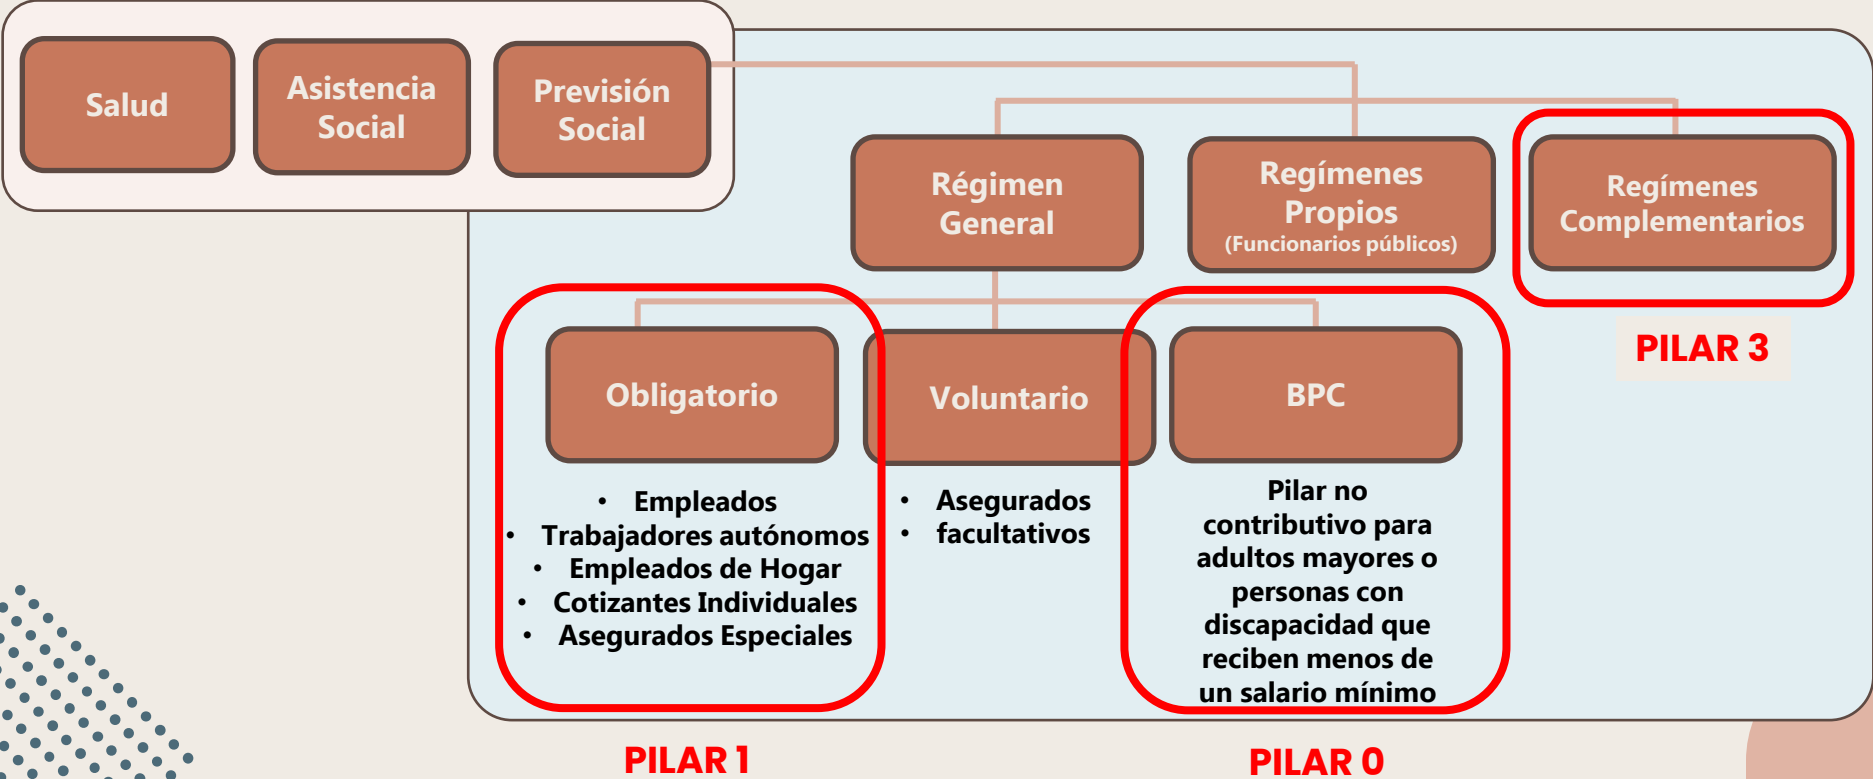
Salud

Asistencia Social

Previsión Social

Régimen General

Regímenes Propios (Funcionarios públicos)

Regímenes Complementarios

PILAR 3

Obligatorio

Voluntario

BPC

• Empleados
• Trabajadores autónomos
• Empleados de Hogar
• Cotizantes Individuales
• Asegurados Especiales

• Asegurados
• facultativos

Pilar no contributivo para adultos mayores o personas con discapacidad que reciben menos de un salario mínimo

PILAR 1

PILAR 0